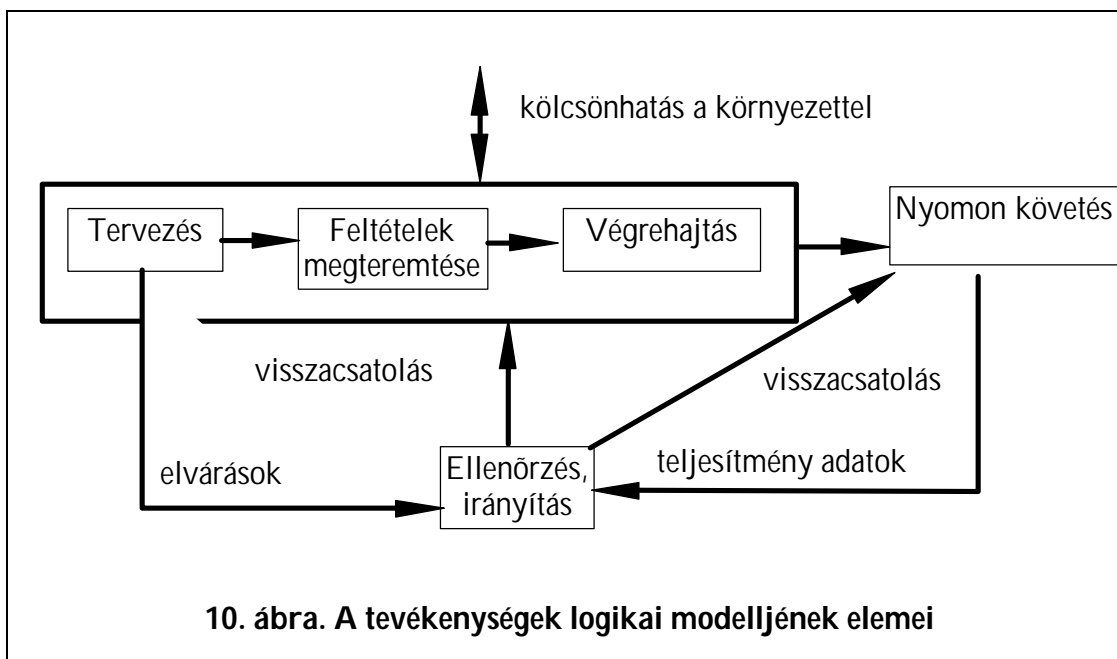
kölcsönhatás a környezettel

Tervezés

Feltételek megteremtése

Végrehajtás

Nyomon követés

visszacsatolás

visszacsatolás

elvárások

Ellenõrzés, irányítás

teljesítmény adatok

10. ábra. A tevékenységek logikai modelljének elemei